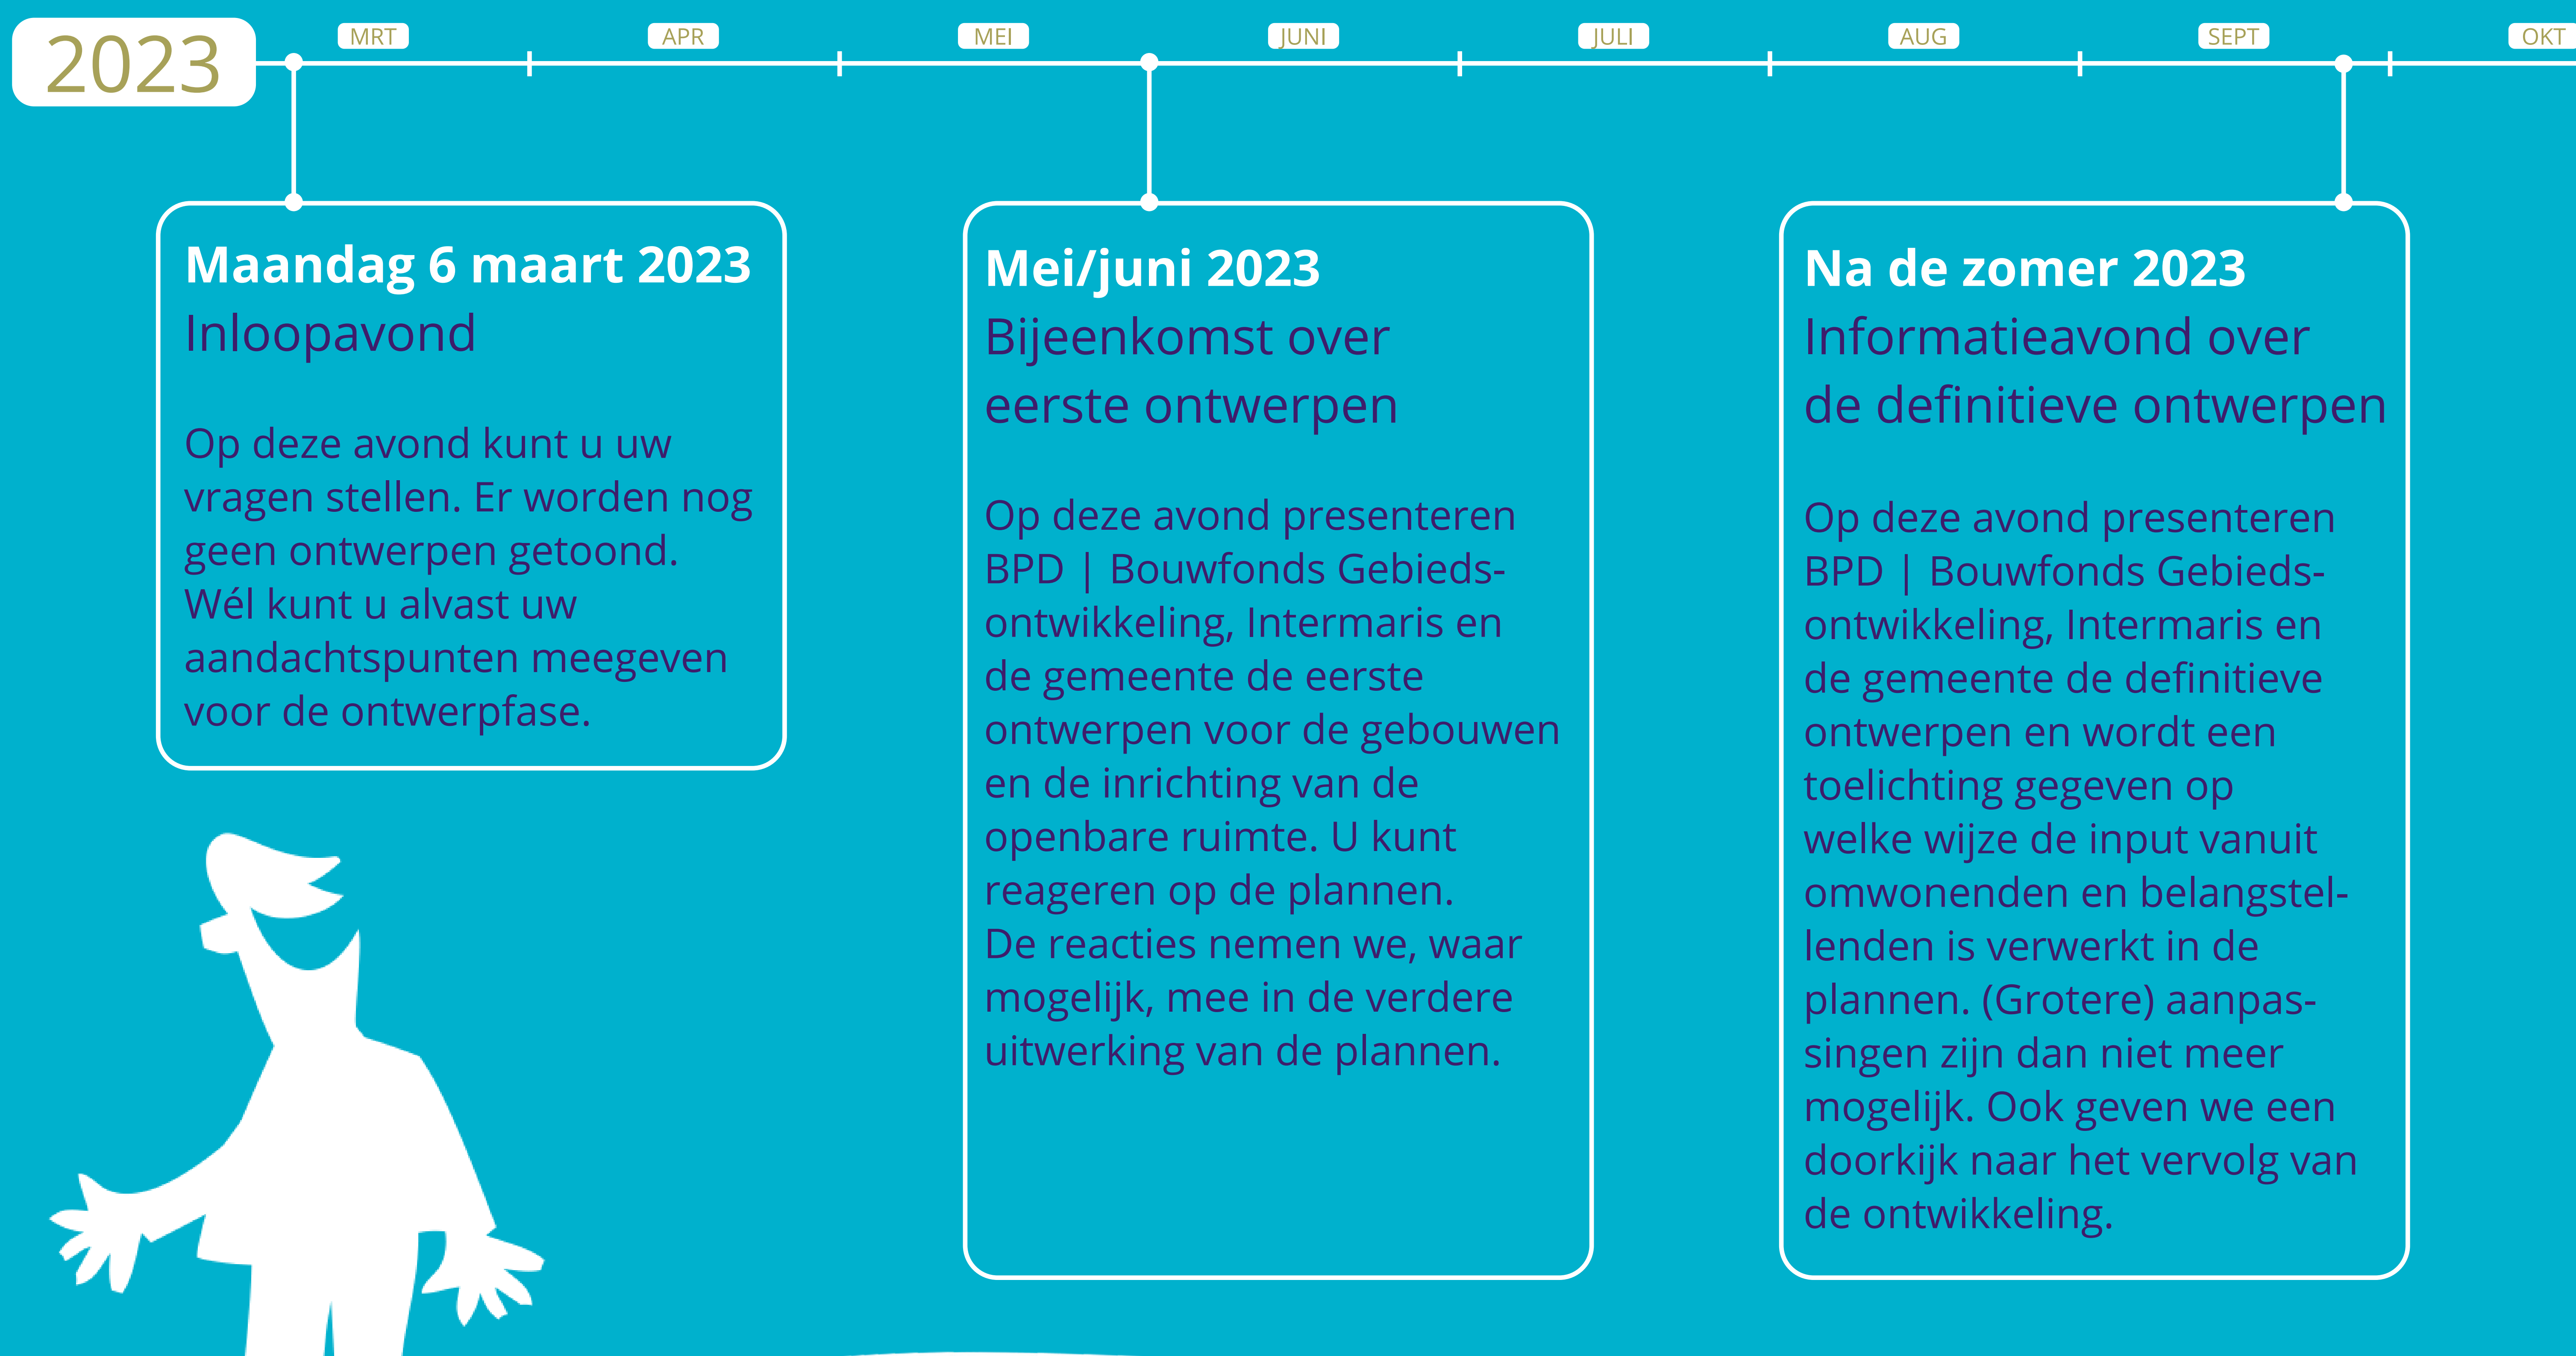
2023

MRT APR MEI JUNI JULI AUG SEPT OKT

**Maandag 6 maart 2023**
Inloopavond

Op deze avond kunt u uw vragen stellen. Er worden nog geen ontwerpen getoond. Wél kunt u alvast uw aandachtspunten meegeven voor de ontwerpfase.

**Mei/juni 2023**
Bijeenkomst over eerste ontwerpen

Op deze avond presenteren BPD | Bouwfonds Gebiedsontwikkeling, Intermaris en de gemeente de eerste ontwerpen voor de gebouwen en de inrichting van de openbare ruimte. U kunt reageren op de plannen. De reacties nemen we, waar mogelijk, mee in de verdere uitwerking van de plannen.

**Na de zomer 2023**
Informatieavond over de definitieve ontwerpen

Op deze avond presenteren BPD | Bouwfonds Gebiedsontwikkeling, Intermaris en de gemeente de definitieve ontwerpen en wordt een toelichting gegeven op welke wijze de input vanuit omwonenden en belangstellenden is verwerkt in de plannen. (Grotere) aanpassingen zijn dan niet meer mogelijk. Ook geven we een doorkijk naar het vervolg van de ontwikkeling.